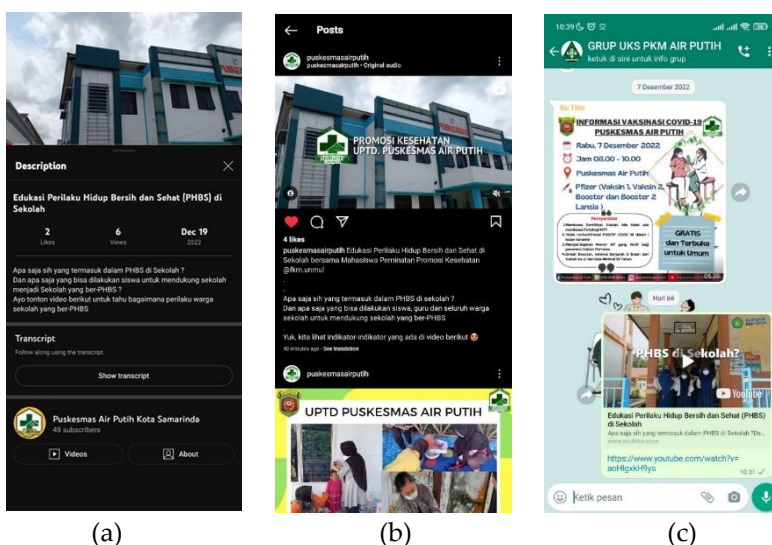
Description

Edukasi Perilaku Hidup Bersih dan Sehat (PHBS) di Sekolah

| 2 | 6 | Dec 19 |
|---|---|---|
| Likes | Views | 2022 |

Apa saja sih yang termasuk dalam PHBS di Sekolah ?
Dan apa saja yang bisa dilakukan siswa untuk mendukung sekolah menjadi Sekolah yang ber-PHBS ?
Ayo tonton video berikut untuk tahu bagaimana perilaku warga sekolah yang ber-PHBS

Transcript
Follow along using the transcript.

Show transcript

Puskesmas Air Putih Kota Samarinda
48 subscribers

Videos
About

(a)

Posts

puskesmasairputih
puskesmasairputih • Original audio

PROMOSI KESEHATAN
UPTD. PUSKESMAS AIR PUTIH

4 likes
puskesmasairputih Edukasi Perilaku Hidup Bersih dan Sehat di Sekolah bersama Mahasiswa Peminatan Promosi Kesehatan @fkm.unmul
.
.
Apa saja sih yang termasuk dalam PHBS di sekolah ?
Dan apa saja yang bisa dilakukan siswa, guru dan seluruh warga sekolah untuk mendukung sekolah yang ber-PHBS
.
Yuk, kita lihat indikator-indikator yang ada di video berikut
40 minutes ago • See translation

puskesmasairputih

UPTD PUSKESMAS AIR PUTIH

(b)

10:39

GRUP UKS PKM AIR PUTIH
ketuk di sini untuk info grup

7 Desember 2022

Bu Titin

INFORMASI VAKSINASI COVID-19
PUSKESMAS AIR PUTIH
Rabu, 7 Desember 2022
Jam 08.00 - 10.00
Puskesmas Air Putih
Pfizer (Vaksin 1, Vaksin 2, Booster dan Booster 2 Lansia )
Persyaratan
GRATIS
dan Terbuka
untuk Umum

Hari ini

PHBS di Sekolah?
YouTube

Edukasi Perilaku Hidup Bersih dan Sehat (PHBS) di Sekolah
Apa saja sih yang termasuk dalam PHBS di Sekolah ?Da...
www.youtube.com

https://www.youtube.com/watch?v=acHlgxkH9ys
10.31

Ketik pesan

(c)